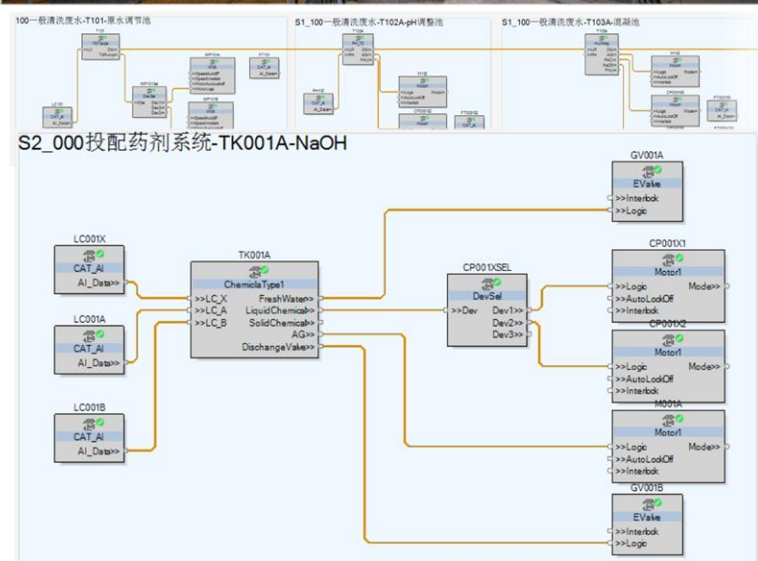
100一般清洗废水-T101-原水调节池

S1_100一般清洗废水-T102A-pH调整池

S1_100一般清洗废水-T103A-混凝池

S2_000投配药剂系统-TK001A-NaOH

LC001X
CAT_AI
AI_Data>>

LC001A
CAT_AI
AI_Data>>

LC001B
CAT_AI
AI_Data>>

TK001A
ChemiclaType1
>>LC_X
>>LC_A
>>LC_B
FreshWater>>
LiquidChemical>>
SolidChemical>>
AG>>
DischangeValve>>

CP001XSEL
DevSel
>>Dev
Dev1>>
Dev2>>
Dev3>>

GV001A
EValve
>>Interlock
>>Logic

CP001X1
Motor1
>>Logic
>>AutoLockOff
>>Interlock
Mode>>

CP001X2
Motor1
>>Logic
>>AutoLockOff
>>Interlock
Mode>>

M001A
Motor1
>>Logic
>>AutoLockOff
>>Interlock
Mode>>

GV001B
EValve
>>Interlock
>>Logic